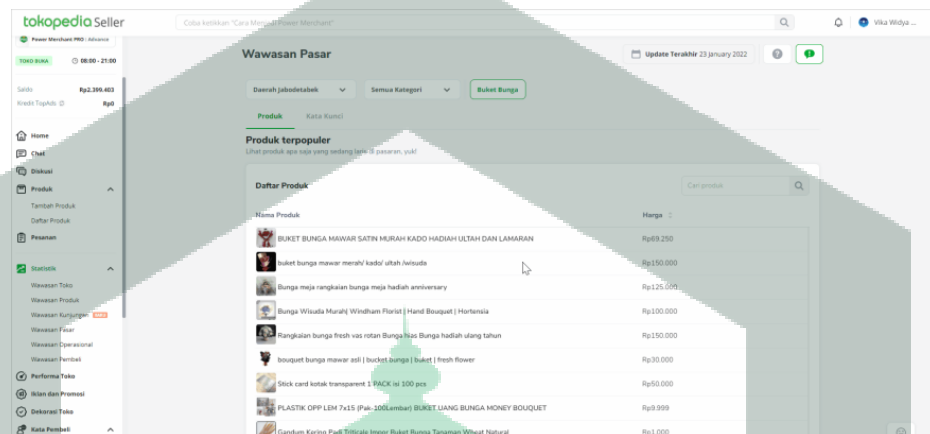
tokopedia Seller

Coba ketikkan "Cara Mengatur Power Merchant"

Vika Widya ...

Power Merchant PRO | Advance

TOKO BUKA

08:00 - 21:00

Saldo Rp2.399.483

Kredit TopAds Rp0

Home

Chat

Diskusi

Produk

Tambah Produk

Daftar Produk

Pesanan

Statistik

Wawasan Toko

Wawasan Produk

Wawasan Kunjungan

Wawasan Pasar

Wawasan Operasional

Wawasan Pembeli

Performa Toko

Iklan dan Promosi

Dekorasi Toko

Kata Pembeli

Wawasan Pasar

Update Terakhir 23 January 2022

Daerah Jabodetabek

Semua Kategori

Buket Bunga

Produk

Kata Kunci

Produk terpopuler

Lihat produk apa saja yang sedang laris di pasaran, yuk!

Daftar Produk

Cari produk

| Nama Produk | Harga |
|---|---|
| BUKET BUNGA MAWAR SATIN MURAH KADO HADIAH ULTAH DAN LAMARAN | Rp69.250 |
| buket bunga mawar merah/ kado/ ultah /wisuda | Rp150.000 |
| Bunga meja rangkaian bunga meja hadiah anniversary | Rp125.000 |
| Bunga Wisuda Murah| Windham Florist | Hand Bouquet | Hortensia | Rp100.000 |
| Rangkaian bunga fresh vas rotan Bunga hias Bunga hadiah ulang tahun | Rp150.000 |
| bouquet bunga mawar asli | bucket bunga | buket | fresh flower | Rp30.000 |
| Stick card kotak transparent 1 PACK isi 100 pcs | Rp50.000 |
| PLASTIK OPP LEM 7x15 (Pak-100Lembar) BUKET UANG BUNGA MONEY BOUQUET | Rp9.999 |
| Gandum Kering Padi Triticale Impor Buket Bunga Tanaman Wheat Natural | Rp1.000 |